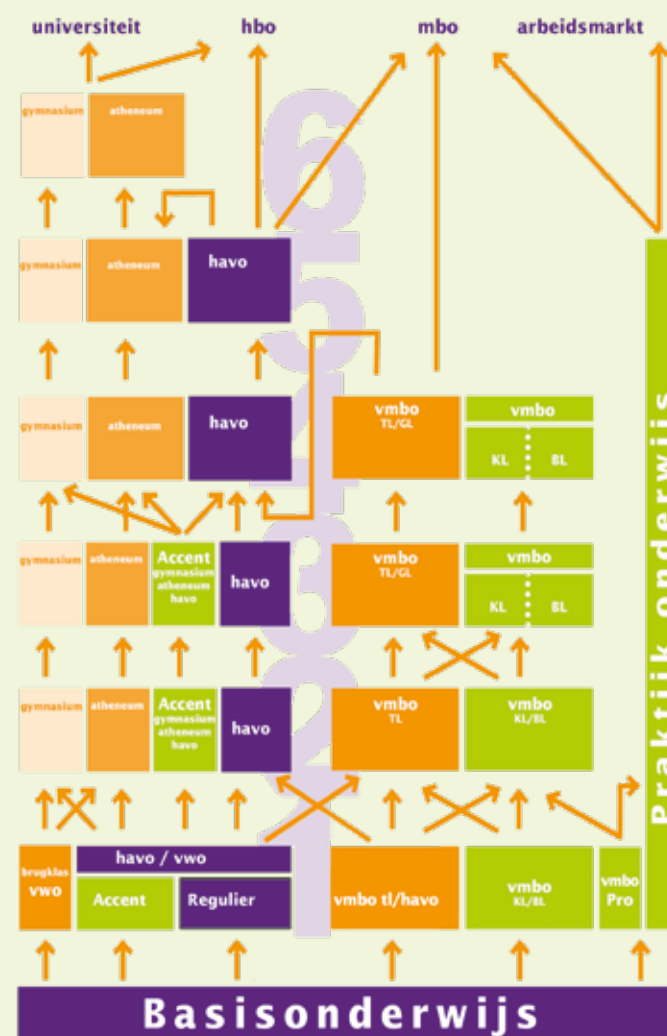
universiteit hbo mbo arbeidsmarkt

gymnasium atheneum

gymnasium atheneum havo

gymnasium atheneum havo vmbo TL/GL vmbo KL BL

gymnasium atheneum Accent gymnasium atheneum havo havo vmbo TL/GL vmbo KL BL

gymnasium atheneum Accent gymnasium atheneum havo havo vmbo TL vmbo KL/BL

brugklas vwo havo / vwo Accent Regulier vmbo tl/havo vmbo KL/BL vmbo Pro

Praktijk onderwijs

6 5 4 3 2 1

Basisonderwijs